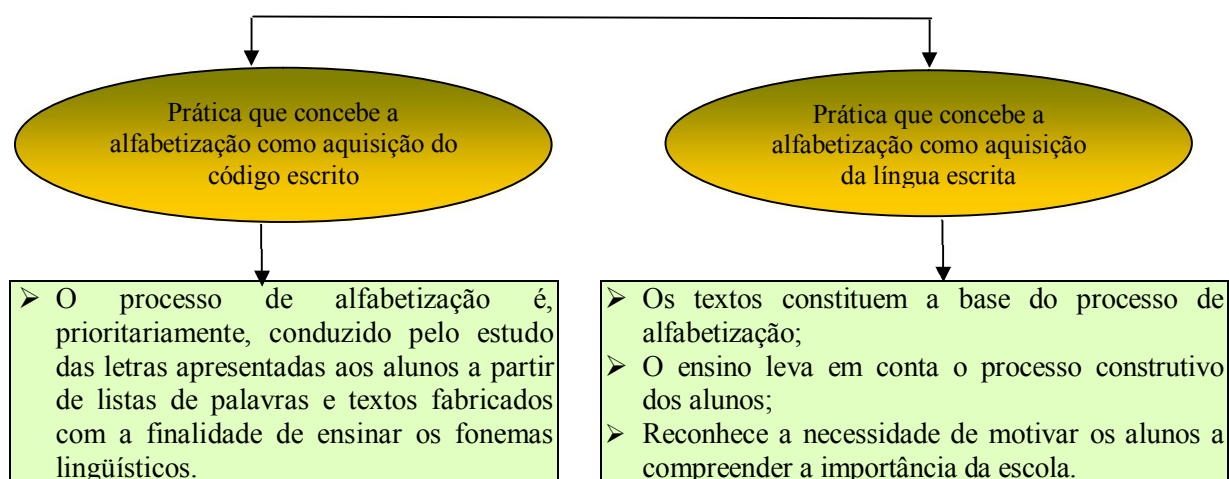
Prática que concebe a alfabetização como aquisição do código escrito

Prática que concebe a alfabetização como aquisição da língua escrita

➢ O processo de alfabetização é, prioritariamente, conduzido pelo estudo das letras apresentadas aos alunos a partir de listas de palavras e textos fabricados com a finalidade de ensinar os fonemas lingüísticos.

➢ Os textos constituem a base do processo de alfabetização;
➢ O ensino leva em conta o processo construtivo dos alunos;
➢ Reconhece a necessidade de motivar os alunos a compreender a importância da escola.